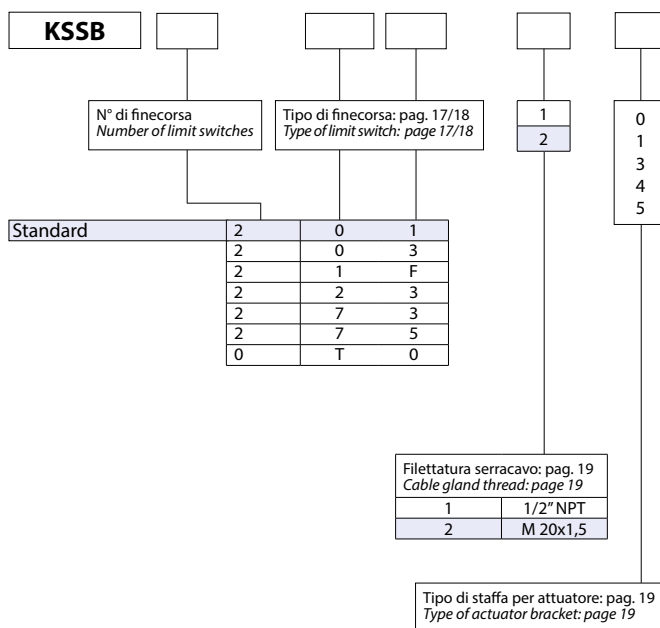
KSSB

N° di finecorsa
*Number of limit switches*

Tipo di finecorsa: pag. 17/18
*Type of limit switch: page 17/18*

1
2

0
1
3
4
5

| Standard | 2 | 0 | 1 |
|---|---|---|---|
| | 2 | 0 | 3 |
| | 2 | 1 | F |
| | 2 | 2 | 3 |
| | 2 | 7 | 3 |
| | 2 | 7 | 5 |
| | 0 | T | 0 |

Filettatura serracavo: pag. 19
*Cable gland thread: page 19*

| 1 | 1/2" NPT |
|---|---|
| 2 | M 20x1,5 |

Tipo di staffa per attuatore: pag. 19
*Type of actuator bracket: page 19*